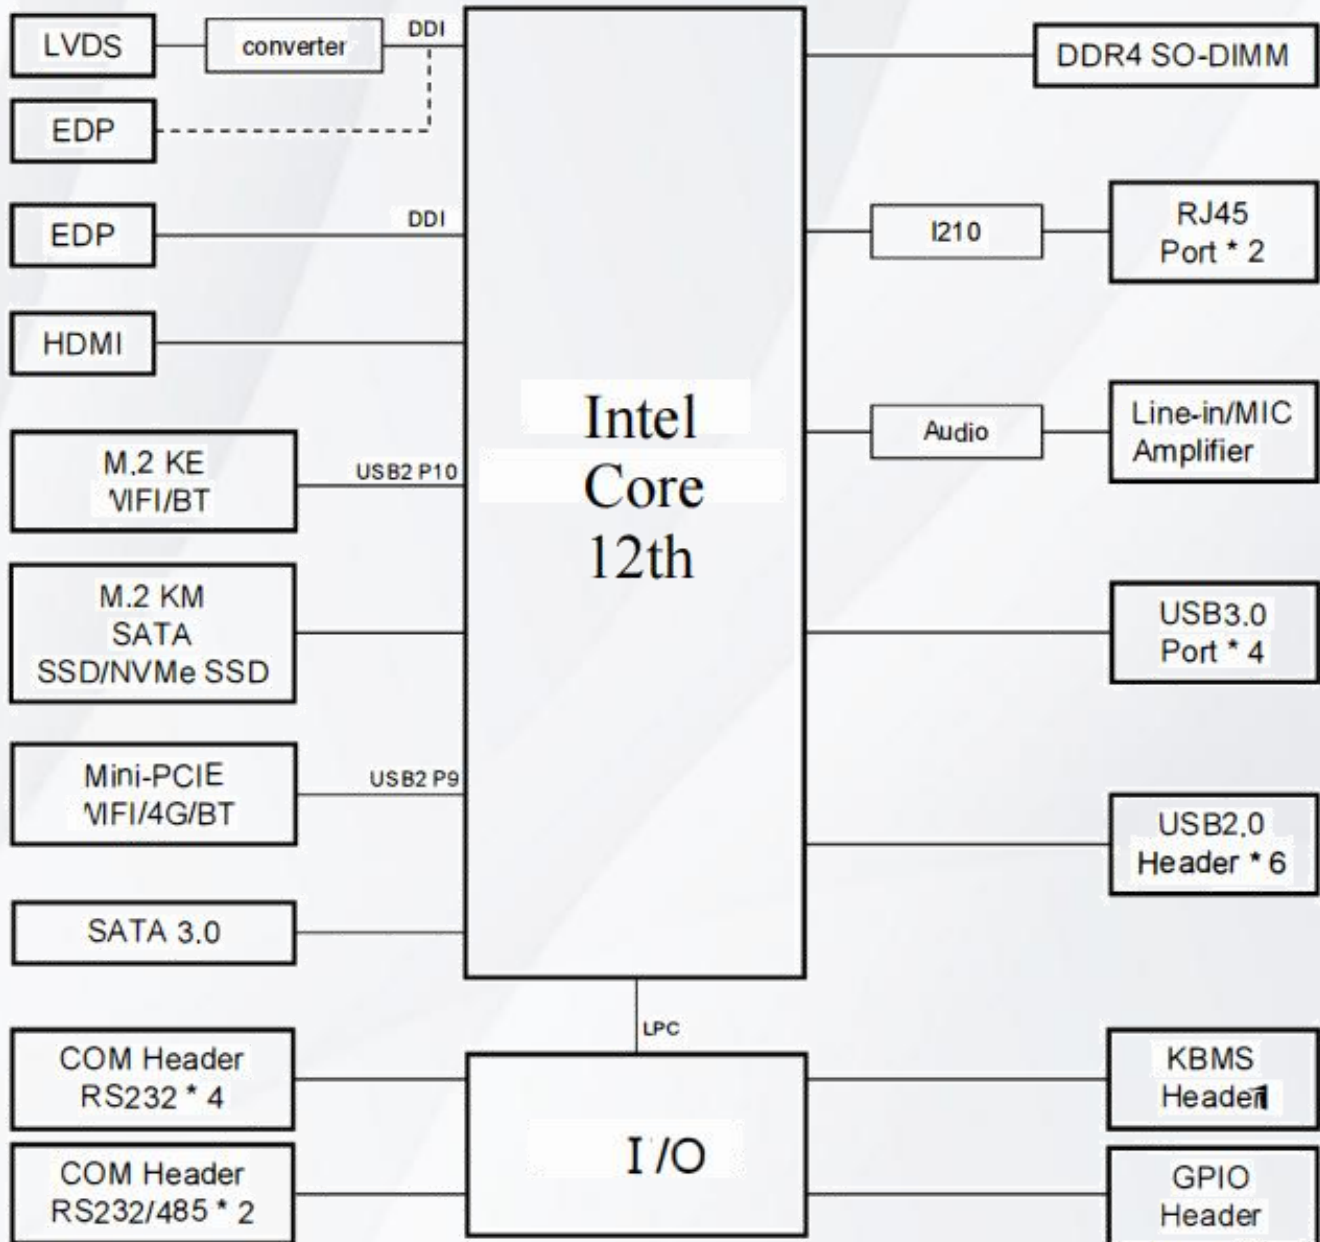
LVDS
converter
DDI
EDP
EDP
DDI
HDMI
M.2 KE
WIFI/BT
USB2 P10
M.2 KM
SATA
SSD/NVMe SSD
Mini-PCIE
WIFI/4G/BT
USB2 P9
SATA 3.0
COM Header
RS232 * 4
COM Header
RS232/485 * 2

Intel
Core
12th

LPC

I/O

DDR4 SO-DIMM
I210
RJ45
Port * 2
Audio
Line-in/MIC
Amplifier
USB3.0
Port * 4
USB2.0
Header * 6
KBMS
Header
GPIO
Header